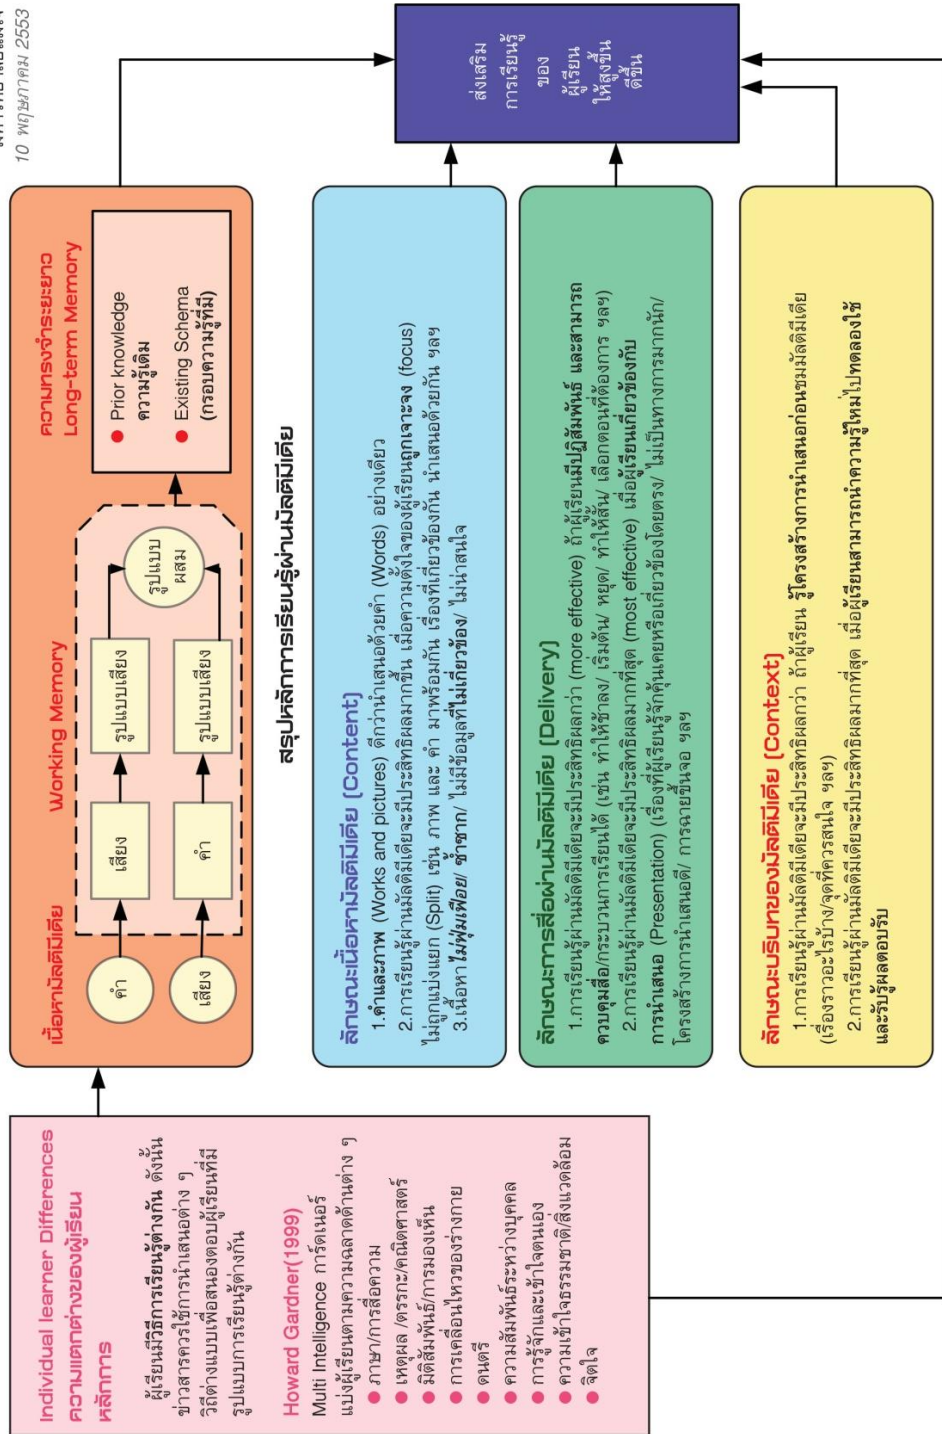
10 พฤษภาคม 2553

สรุปหลักการเรียนรู้ผ่านมัลติมีเดีย

Individual learner Differences
ความแตกต่างของผู้เรียน
หลักการ
ผู้เรียนมีวิธีการเรียนรู้ต่างกัน ดังนั้น ข่าวสารควรใช้การนำเสนอต่าง ๆ วิธีต่างแบบเพื่อสนองตอบผู้เรียนที่มีรูปแบบการเรียนรู้ต่างกัน

Howard Gardner(1999)
Multi Intelligence การ์ดเนอร์ แบ่งผู้เรียนตามความฉลาดด้านต่าง ๆ
● ภาษา/การสื่อความ
● เหตุผล /ตรรกะ/คณิตศาสตร์
● มิติสัมพันธ์/การมองเห็น
● การเคลื่อนไหวของร่างกาย
● ดนตรี
● ความสัมพันธ์ระหว่างบุคคล
● การรู้จักและเข้าใจตนเอง
● ความเข้าใจธรรมชาติ/สิ่งแวดล้อม
● จิตใจ

เนื้อหามัลติมีเดีย
คำ
เสียง
Working Memory
เสียง
คำ
รูปแบบเสียง
รูปแบบเสียง
รูปแบบผสม

ความทรงจำระยะยาว
Long-term Memory
● Prior knowledge ความรู้เดิม
● Existing Schema (กรอบความรู้ที่มี)

ลักษณะเนื้อหามัลติมีเดีย (Content)
1.คำและภาพ (Works and pictures) ดีกว่านำเสนอด้วยคำ (Words) อย่างเดียว
2.การเรียนรู้ผ่านมัลติมีเดียจะมีประสิทธิผลมากขึ้น เมื่อความตั้งใจของผู้เรียนถูกเจาะจง (focus) ไม่ถูกแบ่งแยก (Split) เช่น ภาพ และ คำ มาพร้อมกัน เรื่องที่เกี่ยวข้องกัน นำเสนอด้วยกัน ฯลฯ
3.เนื้อหา ไม่ฟุ่มเฟือย/ ซ้ำซาก/ ไม่มีข้อมูลที่ไม่เกี่ยวข้อง/ ไม่น่าสนใจ

ลักษณะการสื่อผ่านมัลติมีเดีย (Delivery)
1.การเรียนรู้ผ่านมัลติมีเดียจะมีประสิทธิผลกว่า (more effective) ถ้าผู้เรียนมีปฏิสัมพันธ์ และสามารถควบคุมสื่อ/กระบวนการเรียนได้ (เช่น ทำให้ช้าลง/ เริ่มต้น/ หยุด/ ทำให้สั้น/ เลือกตอนที่ต้องการ ฯลฯ)
2.การเรียนรู้ผ่านมัลติมีเดียจะมีประสิทธิผลมากที่สุด (most effective) เมื่อผู้เรียนเกี่ยวข้องกับการนำเสนอ (Presentation) (เรื่องที่ผู้เรียนรู้จักคุ้นเคยหรือเกี่ยวข้องโดยตรง/ ไม่เป็นทางการมากนัก/ โครงสร้างการนำเสนอดี/ การฉายขึ้นจอ ฯลฯ

ลักษณะบริบทของมัลติมีเดีย (Context)
1.การเรียนรู้ผ่านมัลติมีเดียจะมีประสิทธิผลกว่า ถ้าผู้เรียน รู้โครงสร้างการนำเสนอก่อนชมมัลติมีเดีย (เรื่องราวอะไรบ้าง/จุดที่ควรสนใจ ฯลฯ)
2.การเรียนรู้ผ่านมัลติมีเดียจะมีประสิทธิผลมากที่สุด เมื่อผู้เรียนสามารถนำความรู้ใหม่ไปทดลองใช้และรับรู้ผลตอบรับ

ส่งเสริม การเรียนรู้ ของ ผู้เรียน ให้สูงขึ้น ดีขึ้น